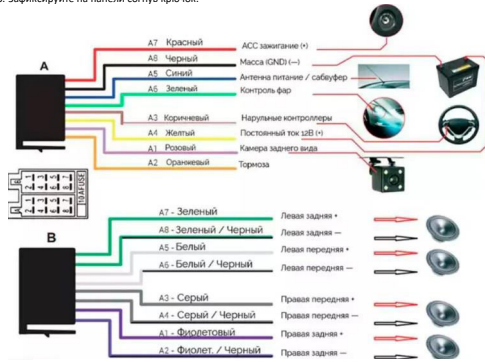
5. Зафиксируйте на панели cоrнув крючок.

A

A7 Красный
A8 Черный
A5 Синий
A6 Зеленый
A3 Коричневый
A4 Желтый
A1 Розовый
A2 Оранжевый

ACC зажигание (+)
Масса (GND) (—)
Антенна питание / сабвуфер
Контроль фар
Нарульные контроллеры
Постоянный ток 12В (+)
Камера заднего вида
Тормоза

10A FUSE

B

A7 - Зеленый
A8 - Зеленый / Черный
A5 - Белый
A6 - Белый / Черный
A3 - Серый
A4 - Серый / Черный
A1 - Фиолетовый
A2 - Фиолет. / Черный

Левая задняя +
Левая задняя —
Левая передняя +
Левая передняя —
Правая передняя +
Правая передняя —
Правая задняя +
Правая задняя —